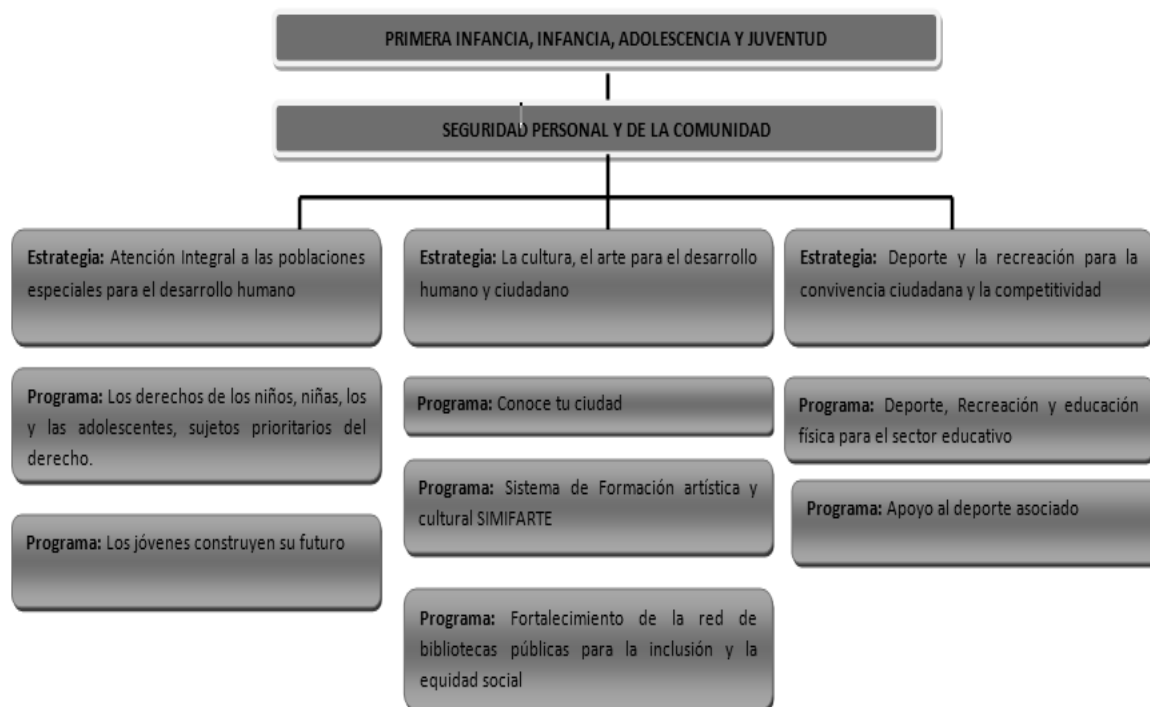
PRIMERA INFANCIA, INFANCIA, ADOLESCENCIA Y JUVENTUD

SEGURIDAD PERSONAL Y DE LA COMUNIDAD

**Estrategia:** Atención Integral a las poblaciones especiales para el desarrollo humano

**Programa:** Los derechos de los niños, niñas, los y las adolescentes, sujetos prioritarios del derecho.

**Programa:** Los jóvenes construyen su futuro

**Estrategia:** La cultura, el arte para el desarrollo humano y ciudadano

**Programa:** Conoce tu ciudad

**Programa:** Sistema de Formación artística y cultural SIMIFARTE

**Programa:** Fortalecimiento de la red de bibliotecas públicas para la inclusión y la equidad social

**Estrategia:** Deporte y la recreación para la convivencia ciudadana y la competitividad

**Programa:** Deporte, Recreación y educación física para el sector educativo

**Programa:** Apoyo al deporte asociado